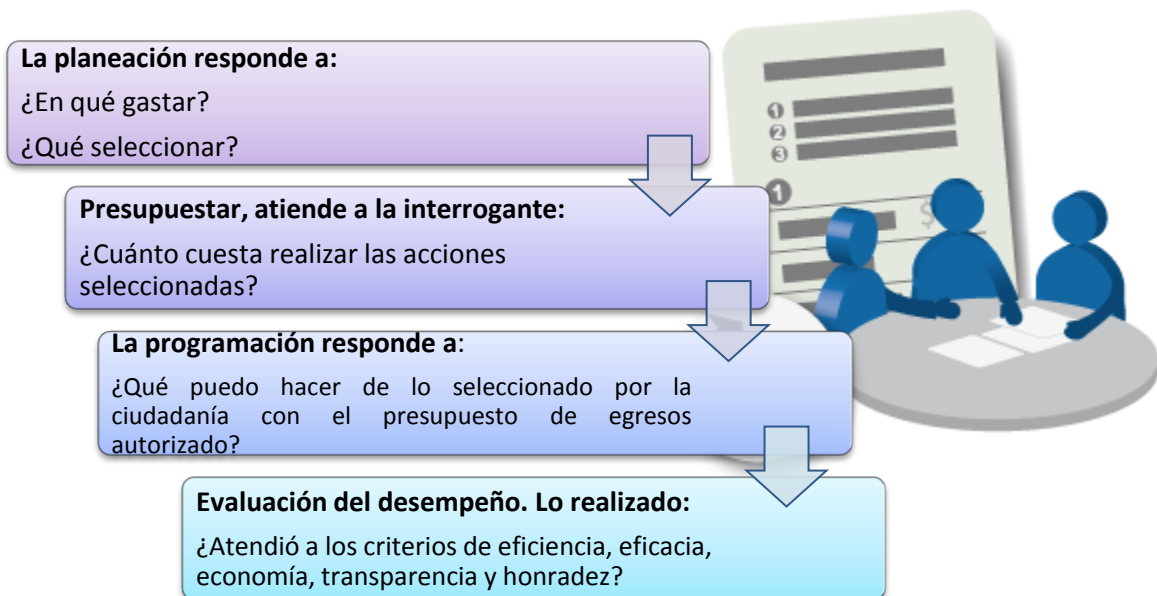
**La planeación responde a:**

¿En qué gastar?

¿Qué seleccionar?

**Presupuestar, atiende a la interrogante:**

¿Cuánto cuesta realizar las acciones seleccionadas?

**La programación responde a**:

¿Qué puedo hacer de lo seleccionado por la ciudadanía con el presupuesto de egresos autorizado?

**Evaluación del desempeño. Lo realizado:**

¿Atendió a los criterios de eficiencia, eficacia, economía, transparencia y honradez?